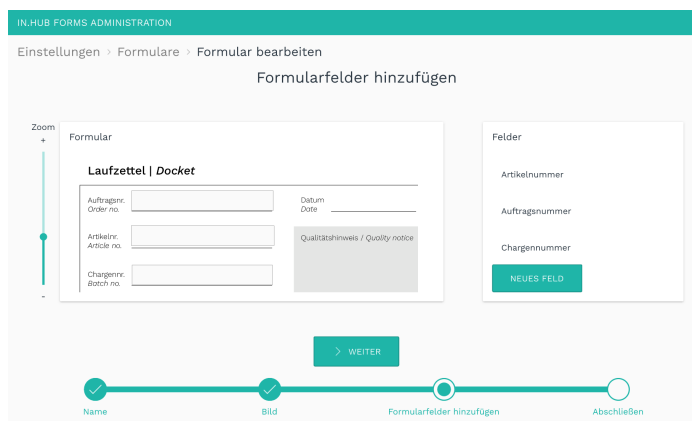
IN.HUB FORMS ADMINISTRATION

Einstellungen › Formulare › Formular bearbeiten

Formularfelder hinzufügen

Zoom
+
-

Formular

Laufzettel | Docket

Auftragsnr.
Order no.

Artikelnr.
Article no.

Chargennr.
Batch no.

Datum
Date

Qualitätshinweis / Quality notice

Felder

Artikelnummer

Auftragsnummer

Chargennummer

NEUES FELD

WEITER

Name

Bild

Formularfelder hinzufügen

Abschließen